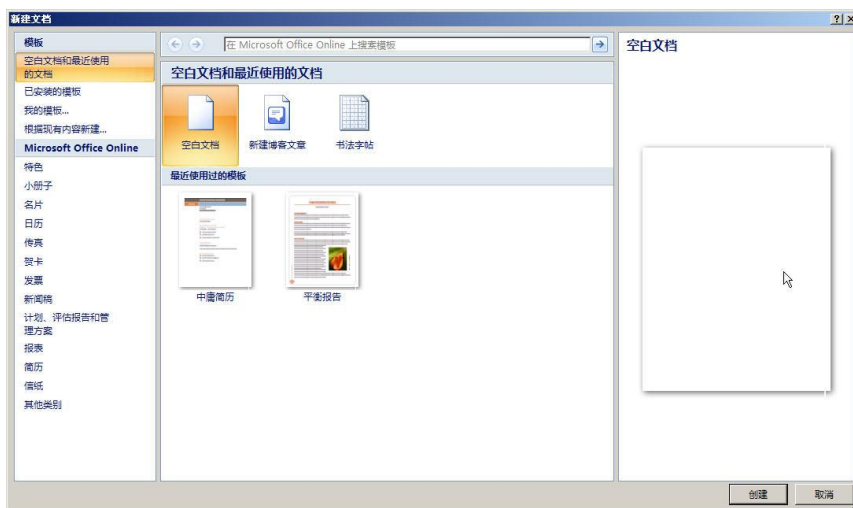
新建文档

?

模板
空白文档和最近使用的文档
已安装的模板
我的模板...
根据现有内容新建...
Microsoft Office Online
特色
小册子
名片
日历
传真
贺卡
发票
新闻稿
计划、评估报告和管理方案
报表
简历
信纸
其他类别

在 Microsoft Office Online 上搜索模板

空白文档和最近使用的文档

空白文档
新建博客文章
书法字帖

最近使用过的模板

中庸简历
平衡报告

空白文档

创建
取消